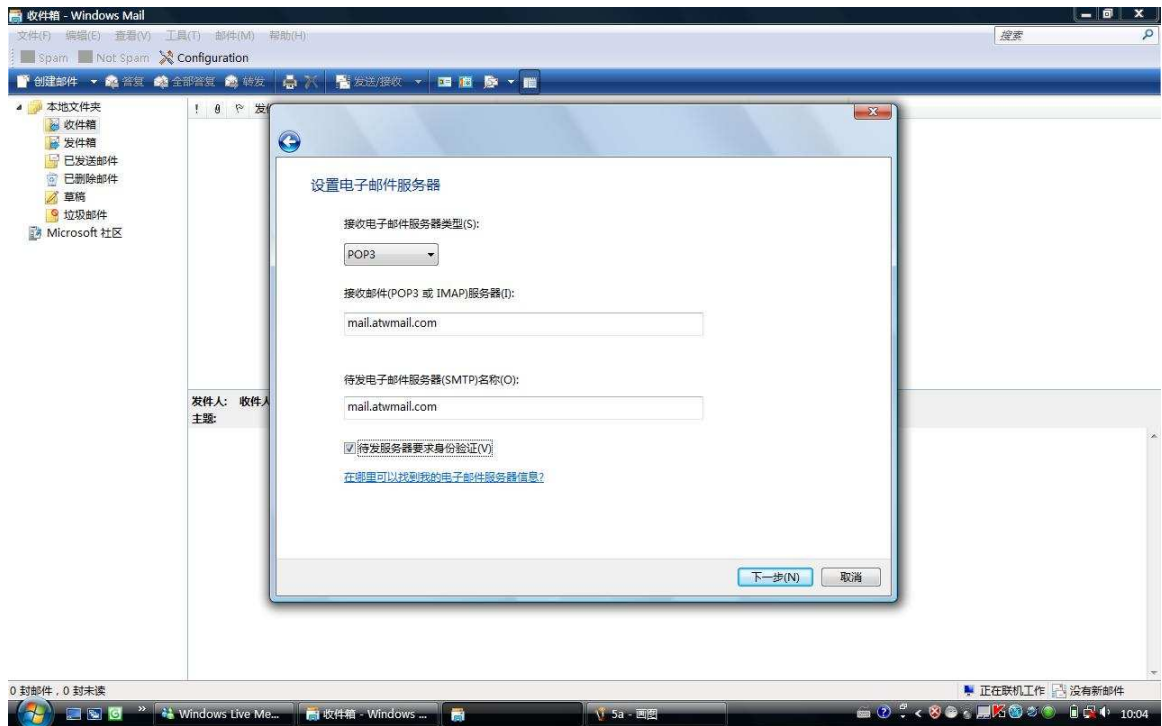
收件箱 - Windows Mail

文件(F) 编辑(E) 查看(V) 工具(T) 邮件(M) 帮助(H)

搜索

Spam Not Spam Configuration

创建邮件 答复 全部答复 转发 发送/接收

本地文件夹
收件箱
发件箱
已发送邮件
已删除邮件
草稿
垃圾邮件
Microsoft 社区

! 发

发件人: 收件人
主题:

设置电子邮件服务器

接收电子邮件服务器类型(S):

POP3

接收邮件(POP3 或 IMAP)服务器(I):

mail.atwmail.com

待发电子邮件服务器(SMTP)名称(O):

mail.atwmail.com

待发服务器要求身份验证(V)

在哪里可以找到我的电子邮件服务器信息?

下一步(N) 取消

0 封邮件，0 封未读

正在联机工作 没有新邮件

Windows Live Me... 收件箱 - Windows ... 5a - 画图 10:04